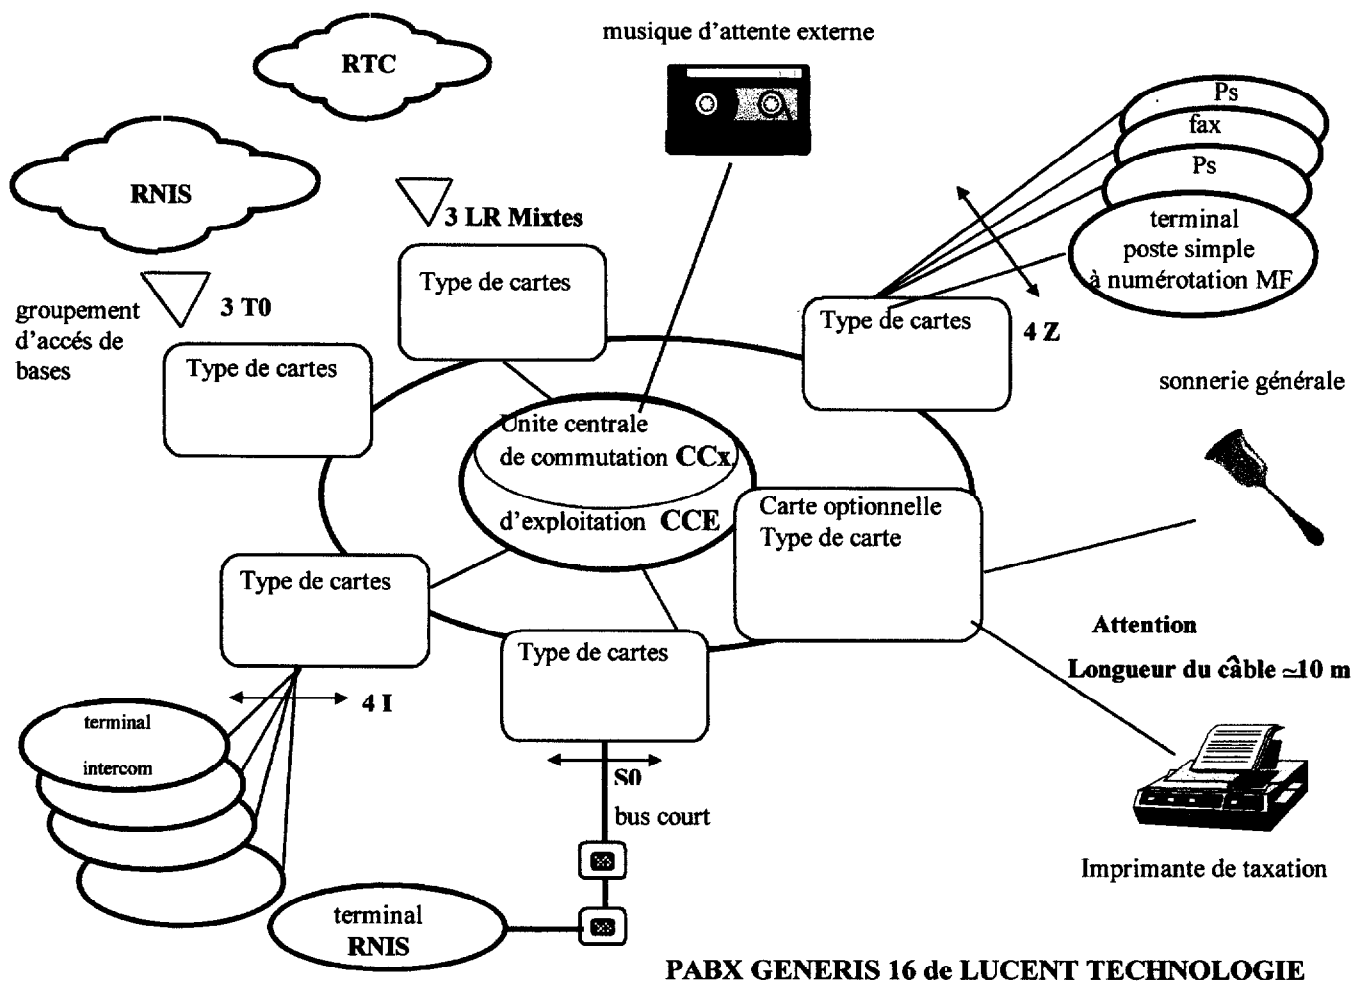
musique d'attente externe

RTC

RNIS

3 LR Mixtes

Ps
fax
Ps
terminal poste simple à numérotation MF

groupement d'accés de bases

3 T0

Type de cartes

Type de cartes

Type de cartes

4 Z

sonnerie générale

Unite centrale de commutation CCx

d'exploitation CCE

Carte optionnelle Type de carte

Type de cartes

Type de cartes

Attention

Longueur du câble ≃10 m

4 I

terminal intercom

S0

bus court

terminal RNIS

Imprimante de taxation

PABX GENERIS 16 de LUCENT TECHNOLOGIE